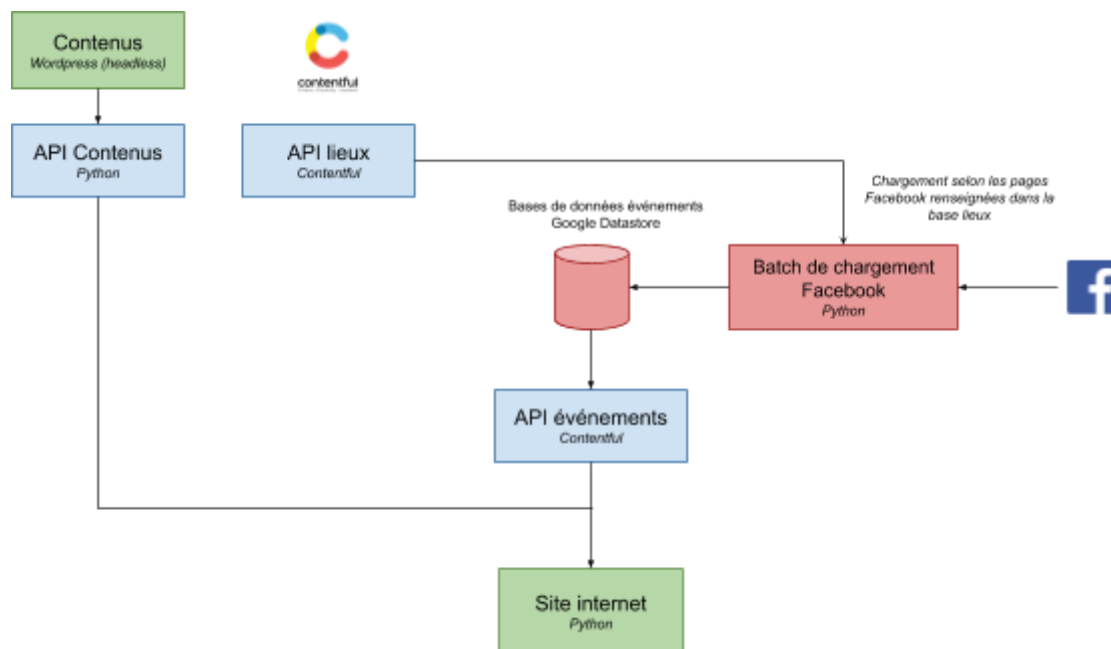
Contenus
Wordpress (headless)

contentful

API Contenus
Python

API lieux
Contentful

Chargement selon les pages Facebook renseignées dans la base lieux

Bases de données événements Google Datastore

Batch de chargement Facebook
Python

API événements
Contentful

Site internet
Python